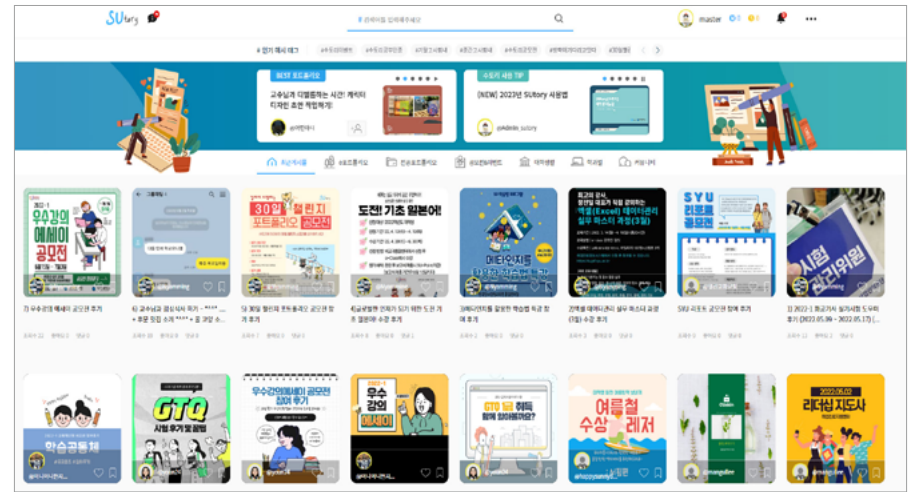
SUtory

# 검색어를 입력해주세요

master

# 인기 해시태그

BEST 포트폴리오

교수님과 티벨룸하는 시간! 캐릭터 디자인 초안 제작하기!

@어린이

수토리 사용 TIP

[NEW] 2022년 SUtory 사용법

@Admin_sutory

최근게시물 | 포트폴리오 | 전공포트폴리오 | 공모전&대외활동 | 대학생활 | 취업 | 커뮤니티

2022-1 우수강의 에세이 공모전

30일 챌린지 포트폴리오 공모전

도전! 기초 왕초보!

메타인지를

엑셀(Excel) 데이터관리 실무 마스터 과정(3일)

SYU 리더십 캠프

시험 감독위원

2) 우수강의 에세이 공모전 후기

6) 교수님과 갈등상처 극기 ...

3) 30일 챌린지 포트폴리오 공모전 참여 후기

4) 글로벌에 인재가 되기 위한 도전 기초 결합어 수강 후기

3) 메타인지를 활용한 학습법 특강 참여 후기

전액 데이터관리 실무 마스터 과정(3일) 수강 후기

SYU 리더쉽 캠프 참여 후기

3) 2022-1 회고사 실기시험 드 우리 후기 (2022.05.09 - 2022.05.13)

2022-1 학습공동체

GTQ 시험 후기 및 꿀팁

우수강의에세이 공모전 참여 후기

우수 강의 에세이

GTQ 1급 취득

여름철 수상 레저

2022.06.03 리더십 지도사